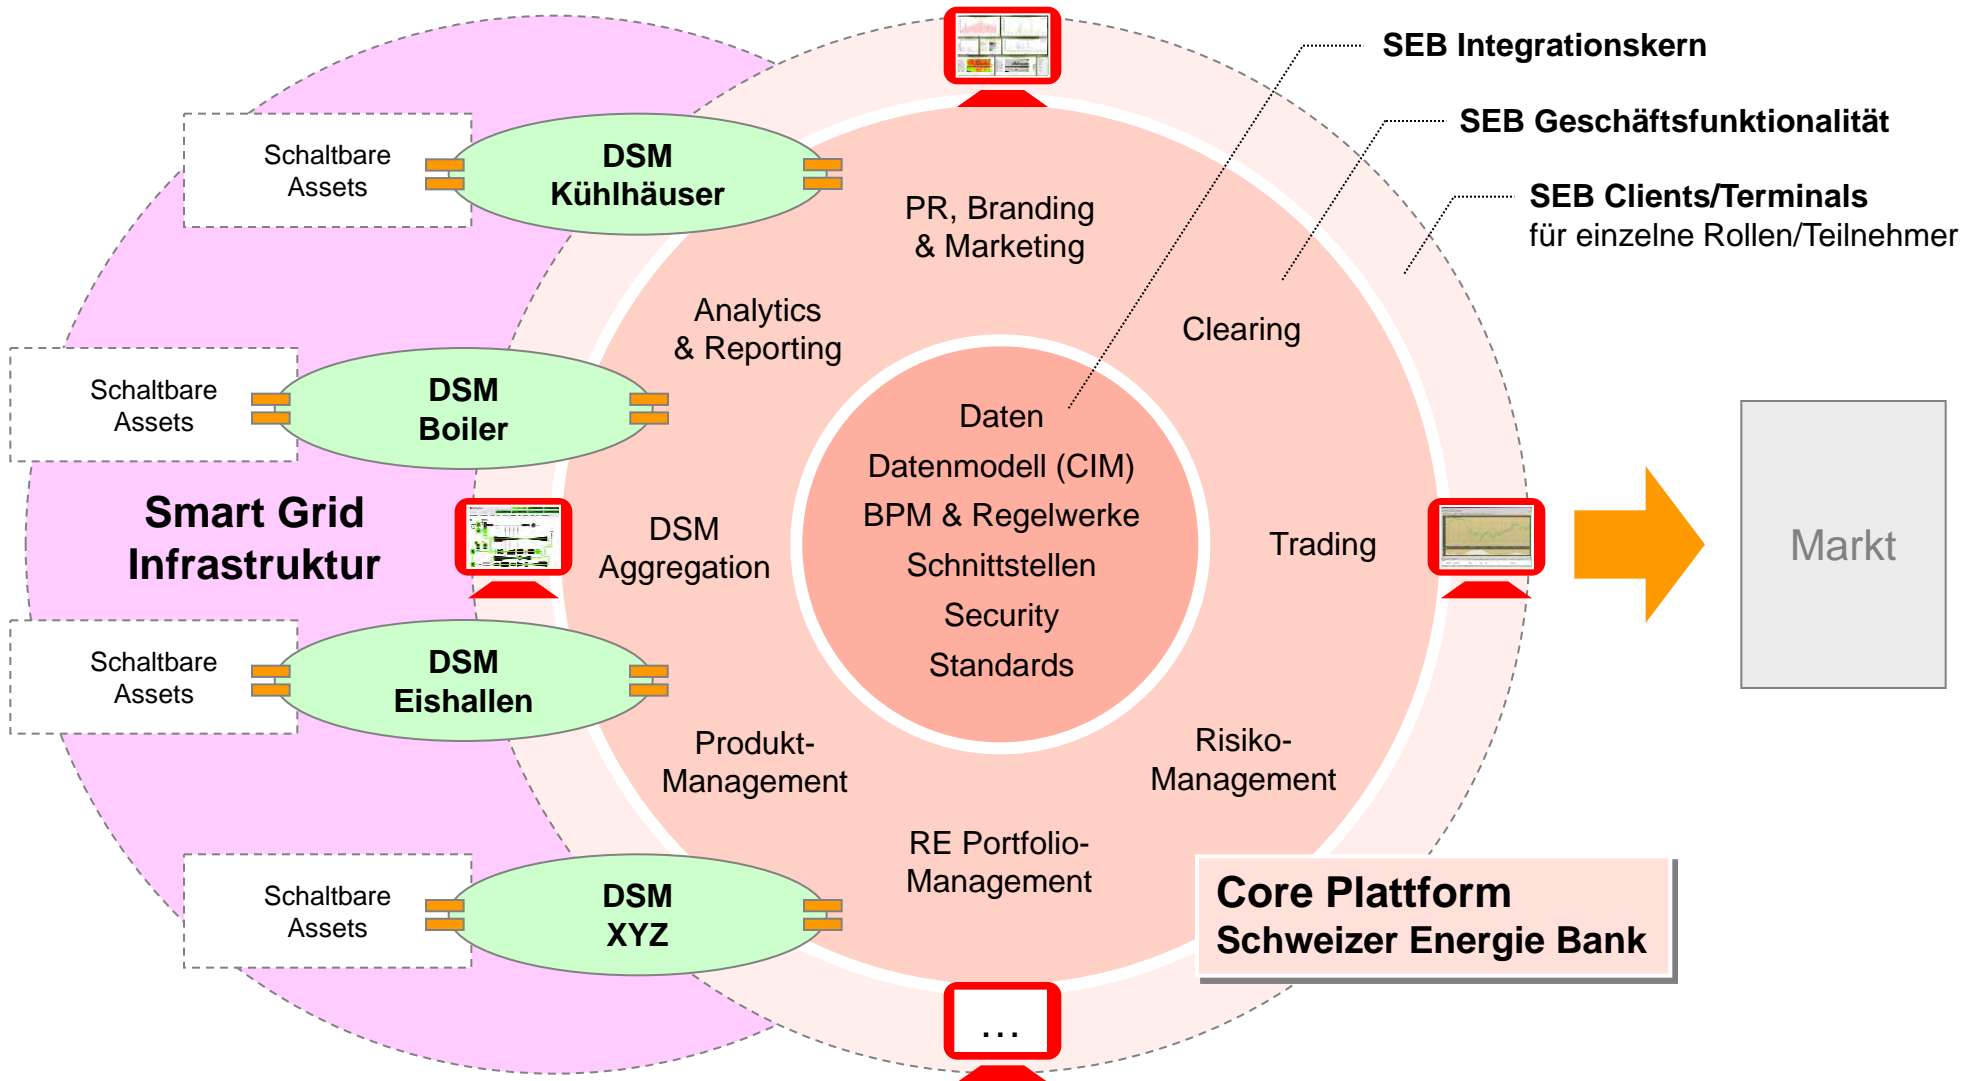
SEB Integrationskern

SEB Geschäftsfunktionalität

SEB Clients/Terminals
für einzelne Rollen/Teilnehmer

Schaltbare Assets

DSM Kühlhäuser

Schaltbare Assets

DSM Boiler

Smart Grid Infrastruktur

Schaltbare Assets

DSM Eishallen

Schaltbare Assets

DSM XYZ

PR, Branding & Marketing

Analytics & Reporting

Clearing

DSM Aggregation

Daten
Datenmodell (CIM)
BPM & Regelwerke
Schnittstellen
Security
Standards

Trading

Produkt-Management

Risiko-Management

RE Portfolio-Management

Markt

Core Plattform
Schweizer Energie Bank

…